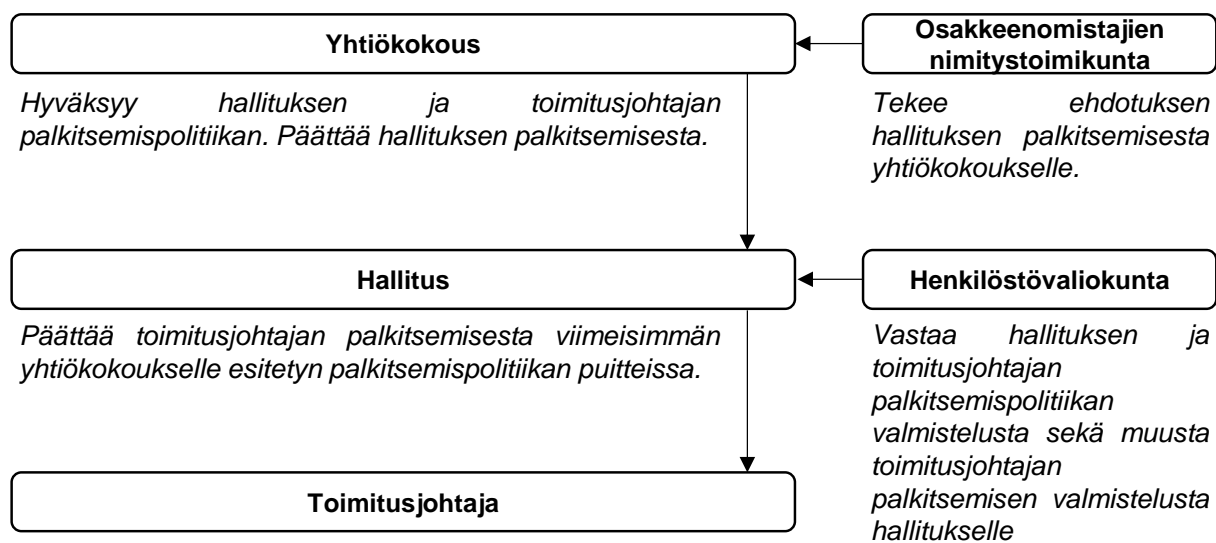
Yhtiökokous

Osakkeenomistajien nimitystoimikunta

Hyväksyy hallituksen ja toimitusjohtajan palkitsemispolitiikan. Päättää hallituksen palkitsemisesta.

Tekee ehdotuksen hallituksen palkitsemisesta yhtiökokoukselle.

Hallitus

Henkilöstövaliokunta

Päättää toimitusjohtajan palkitsemisesta viimeisimmän yhtiökokoukselle esitetyn palkitsemispolitiikan puitteissa.

Vastaa hallituksen ja toimitusjohtajan palkitsemispolitiikan valmistelusta sekä muusta toimitusjohtajan palkitsemisen valmistelusta hallitukselle

Toimitusjohtaja